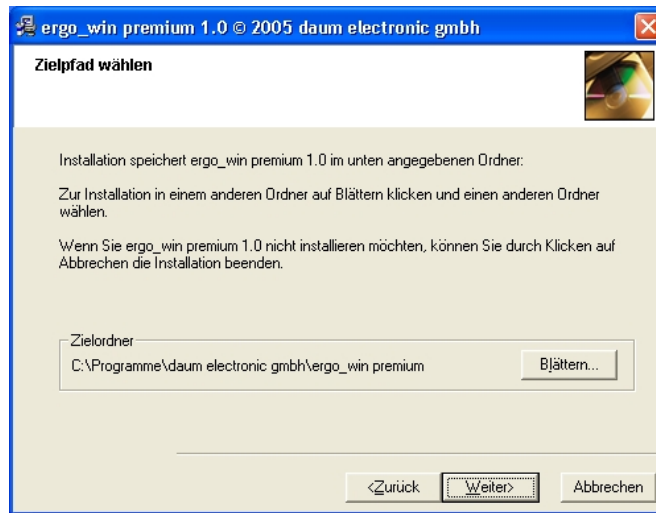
ergo_win premium 1.0 © 2005 daum electronic gmbh

Zielpfad wählen

Installation speichert ergo_win premium 1.0 im unten angegebenen Ordner:

Zur Installation in einem anderen Ordner auf Blättern klicken und einen anderen Ordner wählen.

Wenn Sie ergo_win premium 1.0 nicht installieren möchten, können Sie durch Klicken auf Abbrechen die Installation beenden.

Zielordner

C:\Programme\daum electronic gmbh\ergo_win premium

Blättern...

<Zurück

Weiter>

Abbrechen